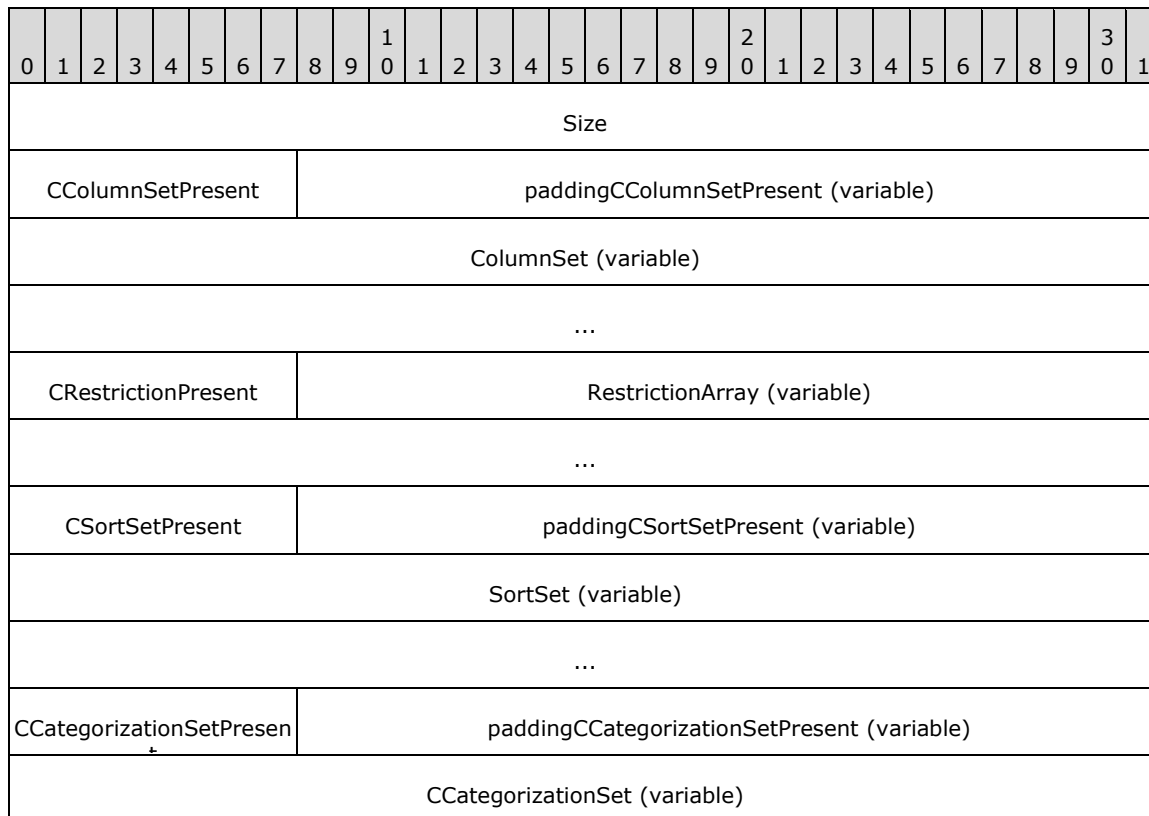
| 0 | 1 | 2 | 3 | 4 | 5 | 6 | 7 | 8 | 9 | 1 0 | 1 | 2 | 3 | 4 | 5 | 6 | 7 | 8 | 9 | 2 0 | 1 | 2 | 3 | 4 | 5 | 6 | 7 | 8 | 9 | 3 0 | 1 |
|---|---|---|---|---|---|---|---|---|---|---|---|---|---|---|---|---|---|---|---|---|---|---|---|---|---|---|---|---|---|---|---|
| Size | | | | | | | | | | | | | | | | | | | | | | | | | | | | | | | |
| CColumnSetPresent | | | | | | | | paddingCColumnSetPresent (variable) | | | | | | | | | | | | | | | | | | | | | | | |
| ColumnSet (variable) | | | | | | | | | | | | | | | | | | | | | | | | | | | | | | | |
| ... | | | | | | | | | | | | | | | | | | | | | | | | | | | | | | | |
| CRestrictionPresent | | | | | | | | RestrictionArray (variable) | | | | | | | | | | | | | | | | | | | | | | | |
| ... | | | | | | | | | | | | | | | | | | | | | | | | | | | | | | | |
| CSortSetPresent | | | | | | | | paddingCSortSetPresent (variable) | | | | | | | | | | | | | | | | | | | | | | | |
| SortSet (variable) | | | | | | | | | | | | | | | | | | | | | | | | | | | | | | | |
| ... | | | | | | | | | | | | | | | | | | | | | | | | | | | | | | | |
| CCategorizationSetPresent | | | | | | | | paddingCCategorizationSetPresent (variable) | | | | | | | | | | | | | | | | | | | | | | | |
| CCategorizationSet (variable) | | | | | | | | | | | | | | | | | | | | | | | | | | | | | | | |